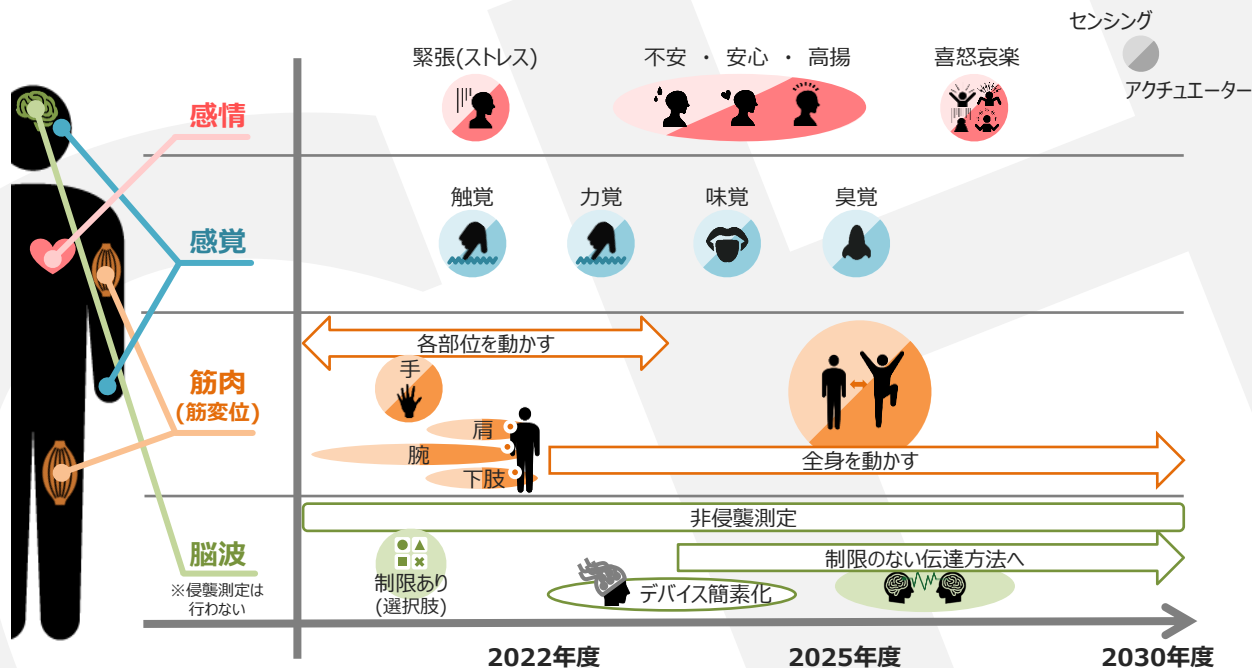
センシング
アクチュエーター

感情
緊張(ストレス)
不安 ・ 安心 ・ 高揚
喜怒哀楽

感覚
触覚
力覚
味覚
臭覚

筋肉
(筋変位)
各部位を動かす
手
肩
腕
下肢
全身を動かす

脳波
※侵襲測定は行わない
非侵襲測定
制限あり
(選択肢)
デバイス簡素化
制限のない伝達方法へ

2022年度
2025年度
2030年度